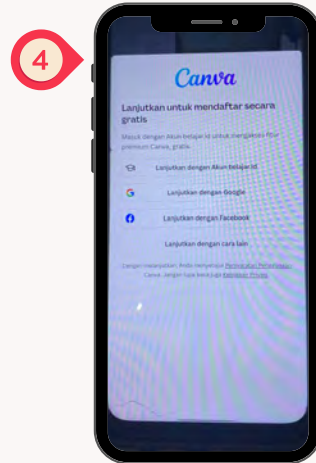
4

Canva

Lanjutkan untuk mendaftar secara gratis

Masuk dengan Akun belajar.id untuk mengakses fitur premium Canva, gratis.

Lanjutkan dengan Akun belajar.id

Lanjutkan dengan Google

Lanjutkan dengan Facebook

Lanjutkan dengan cara lain

Dengan melanjutkan, Anda menyetujui Persyaratan Penggunaan Canva. Jangan lupa baca juga Kebijakan Privasi.